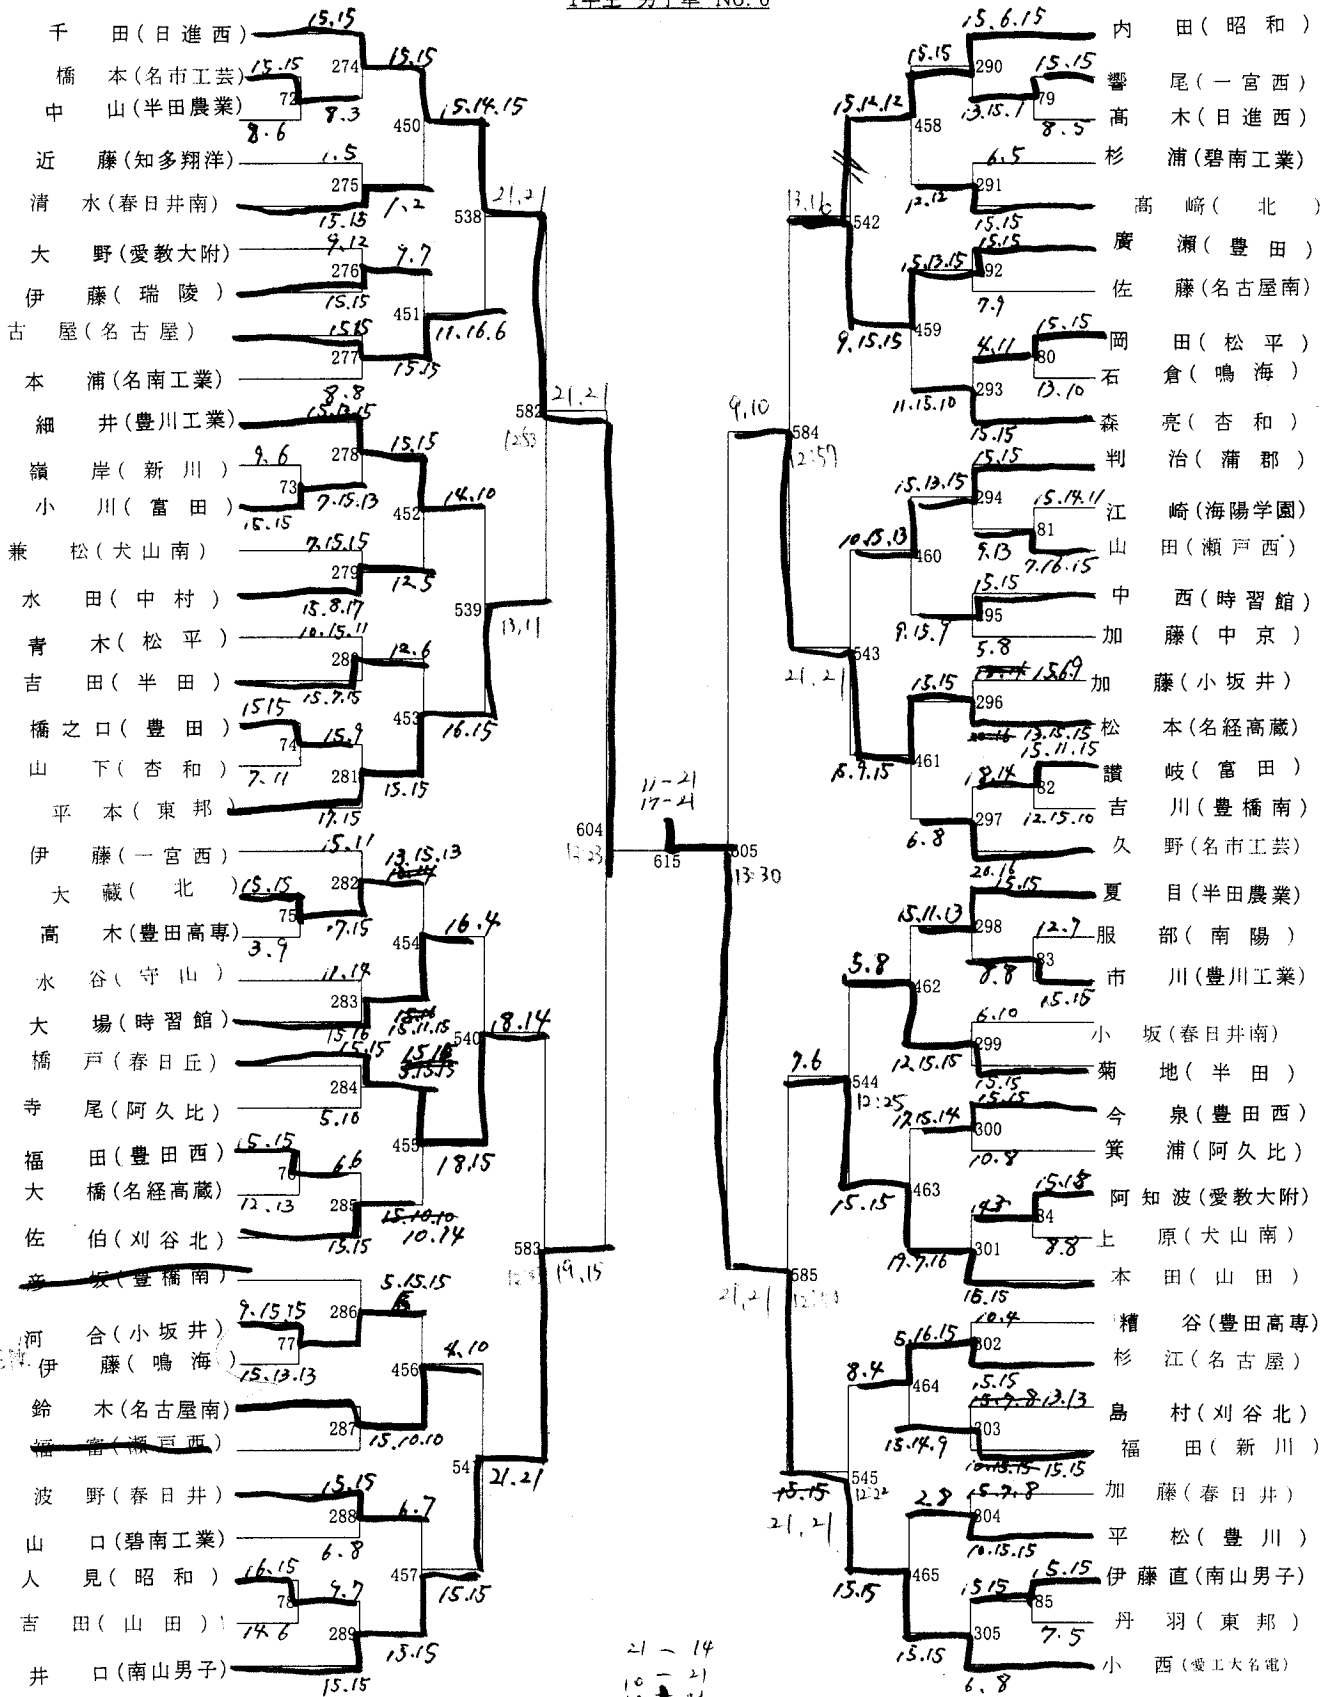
1年生 男子単 No.6

千 田(日進西)
橋 本(名市工芸)
中 山(半田農業)
近 藤(知多翔洋)
清 水(春日井南)
大 野(愛教大附)
伊 藤(瑞陵)
古 屋(名古屋)
本 浦(名南工業)
細 井(豊川工業)
嶺 岸(新川)
小 川(富田)
兼 松(犬山南)
水 田(中村)
青 木(松平)
吉 田(半田)
橋之口(豊田)
山 下(杏和)
平 本(東邦)
伊 藤(一宮西)
大 藏(北)
高 木(豊田高専)
水 谷(守山)
大 場(時習館)
橋 戸(春日丘)
寺 尾(阿久比)
福 田(豊田西)
大 橋(名経高蔵)
佐 伯(刈谷北)
彦 坂(豊橋南)
河 合(小坂井)
伊 藤(鳴海)
鈴 木(名古屋南)
福 富(瀬戸西)
波 野(春日井)
山 口(碧南工業)
人 見(昭和)
吉 田(山田)
井 口(南山男子)

内 田(昭和)
響 尾(一宮西)
高 木(日進西)
杉 浦(碧南工業)
高 崎(北)
廣 瀬(豊田)
佐 藤(名古屋南)
岡 田(松平)
石 倉(鳴海)
森 亮(杏和)
判 治(蒲郡)
江 崎(海陽学園)
山 田(瀬戸西)
中 西(時習館)
加 藤(中京)
加 藤(小坂井)
松 本(名経高蔵)
讃 岐(富田)
吉 川(豊橋南)
久 野(名市工芸)
夏 目(半田農業)
服 部(南陽)
市 川(豊川工業)
小 坂(春日井南)
菊 地(半田)
今 泉(豊田西)
箕 浦(阿久比)
阿知波(愛教大附)
上 原(犬山南)
本 田(山田)
糟 谷(豊田高専)
杉 江(名古屋)
島 村(刈谷北)
福 田(新川)
加 藤(春日井)
平 松(豊川)
伊藤直(南山男子)
丹 羽(東邦)
小 西(愛工大名電)

274 72 450 275 538 276 451 277 582 12:53 278 73 452 279 539 280 453 74 281 604 12:23 282 75 454 283 540 284 455 76 285 583 286 77 456 287 541 288 457 78 289 615
290 79 458 291 542 292 459 80 293 584 12:57 294 81 460 295 543 296 461 82 297 605 13:30 298 83 462 299 544 12:25 300 463 84 301 585 302 464 303 545 12:22 304 465 85 305

15.15 15.15 8.6 8.3 15.15 15.14.15 1.5 15.15 1.2 21.21 9.12 7.7 15.15 15.15 11.16.6 15.15 8.8 15.13.15 15.15 9.6 7.15.13 15.15 14.10 7.15.15 12.5 15.8.17 13.11 10.15.11 12.6 15.7.15 21.21 15.15 15.9 16.15 7.11 15.15 17.15 15.11 13.15.13 15.15 7.15 3.9 16.4 11.14 15.11.15 15.16 15.15 15.18 18.14 5.10 18.15 15.15 6.6 12.13 10.14 13.15 5.15.15 9.15.15 4.10 15.13.13 15.10.10 21.21 15.15 6.7 6.8 16.15 9.7 14.6 15.15 15.15 15.15 19.15
11-21 17-21
21-14 10-21
15.6.15 15.15 15.15 15.12.12 13.15.7 8.5 6.5 12.12 15.15 13.16 15.13.15 15.15 7.9 9.15.15 4.11 15.15 13.10 11.15.10 15.15 9.10 15.15 15.13.15 15.14.11 10.15.13 9.13 7.16.15 15.15 9.15.7 5.8 21.21 15.15 15.6.9 13.15.15 15.11.15 8.9.15 18.14 12.15.10 6.8 20.18 15.15 15.11.13 12.7 5.8 8.8 15.15 6.10 12.15.15 7.6 15.15 15.15 7.15.14 10.8 15.15 15.18 14.3 19.7.16 8.8 15.15 21.21 10.4 5.16.15 8.4 15.15 15.7.8.13.13 13.14.9 10.15.15 15.15 21.21 2.8 15.7.8 10.15.15 15.15 15.15 5.15 15.15 7.5 6.8